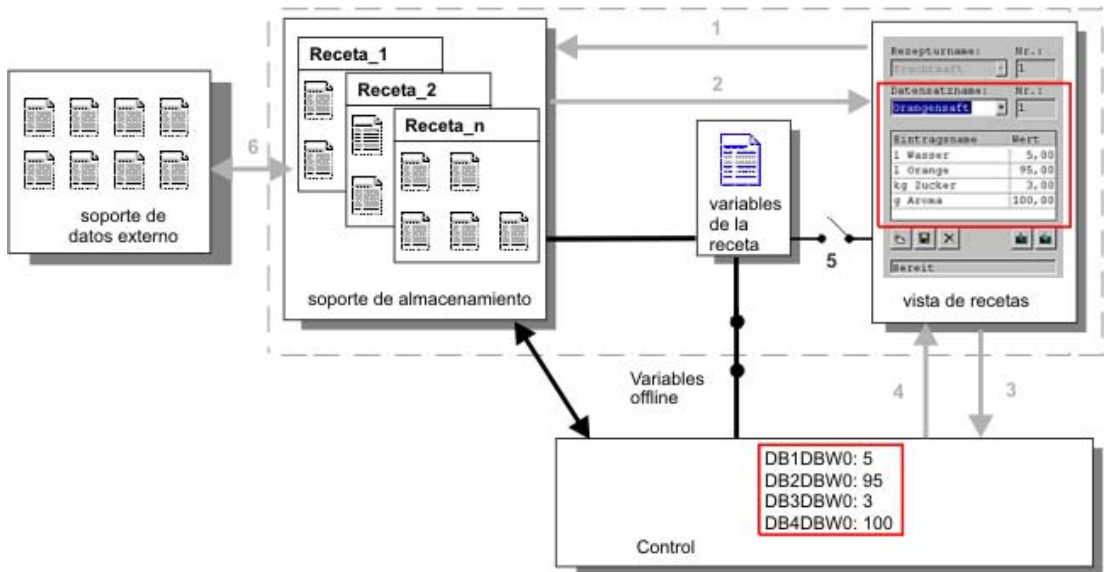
soporte de datos externo

6

Receta_1

Receta_2

Receta_n

soporte de almacenamiento

1

2

variables de la receta

5

Rezepturname: Nr.:
Fruchtsaft 1

Datensatzname: Nr.:
Orangensaft 1

| Eintragsname | Wert |
|---|---|
| l Wasser | 5,00 |
| l Orange | 95,00 |
| kg Zucker | 3,00 |
| g Aroma | 100,00 |

Bereit

vista de recetas

Variables offline

4

3

DB1DBW0: 5
DB2DBW0: 95
DB3DBW0: 3
DB4DBW0: 100

Control